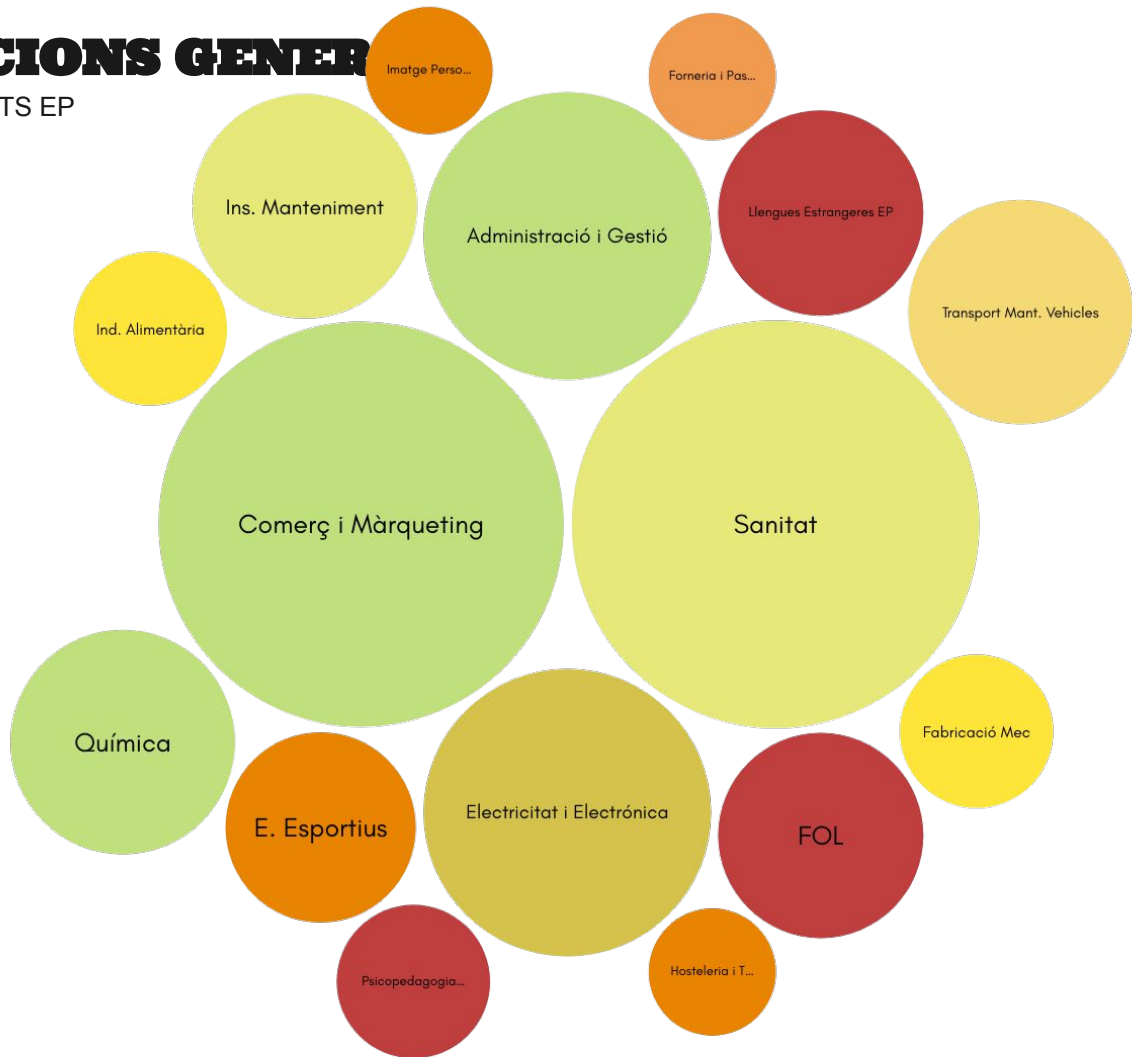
CIONS GENER

TS EP

Imatge Perso...

Forneria i Pas...

Ins. Manteniment

Administració i Gestió

Llengues Estrangeres EP

Transport Mant. Vehicles

Ind. Alimentària

Comerç i Màrqueting

Sanitat

Química

E. Esportius

Electricitat i Electrónica

FOL

Fabricació Mec

Psicopedagogia...

Hosteleria i T...